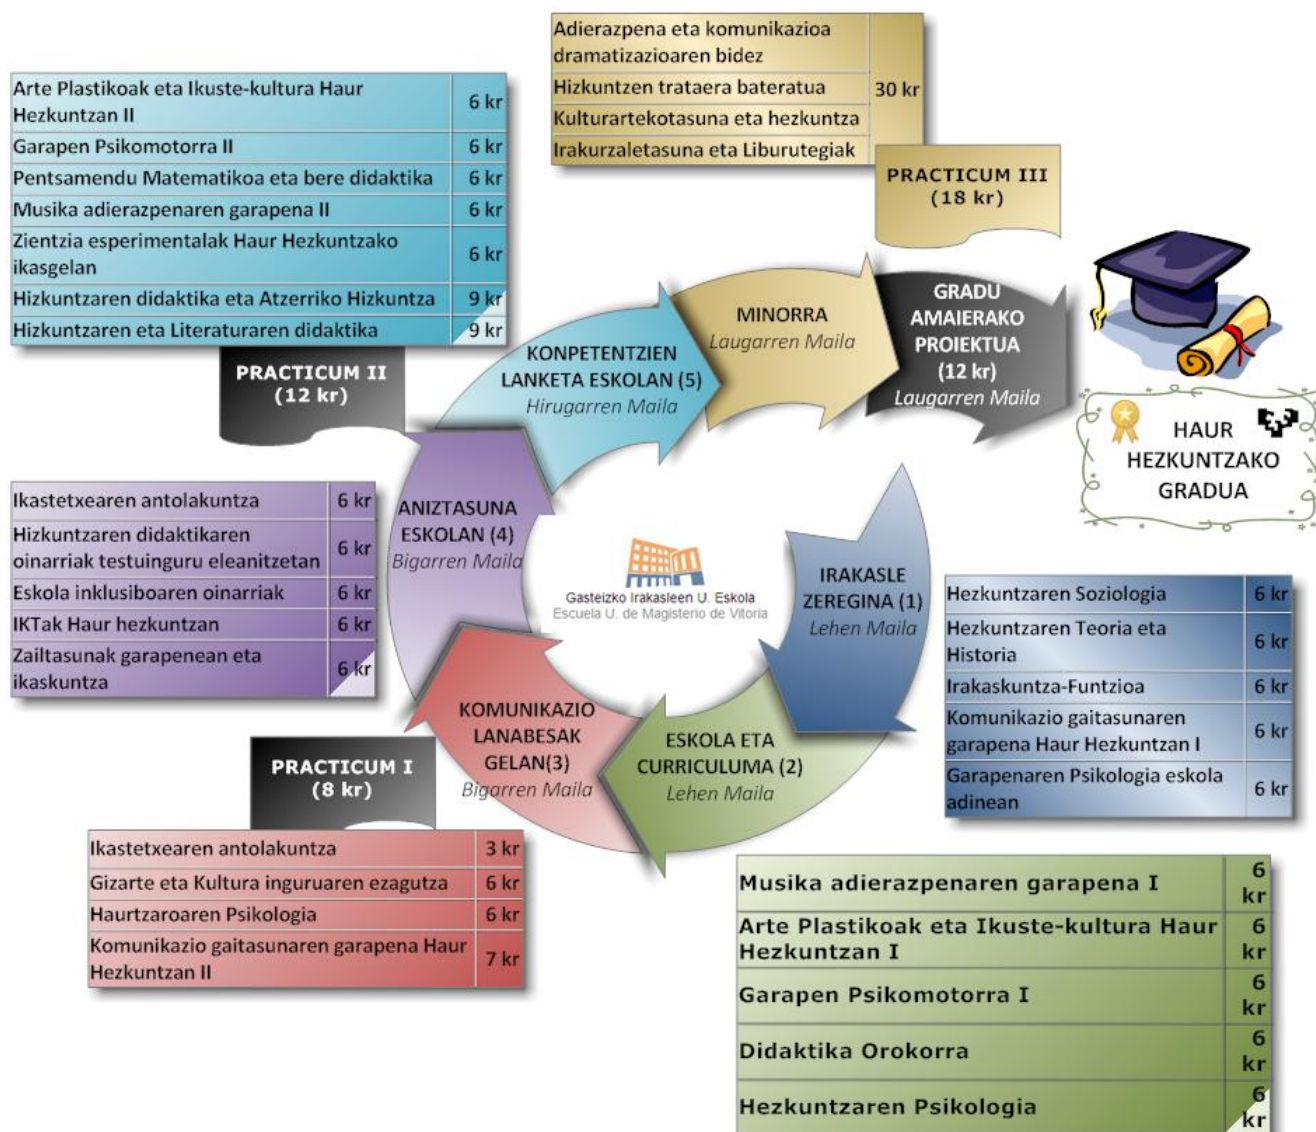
| Adierazpena eta komunikazioa dramatizazioaren bidez | 30 kr |
|---|---|
| Hizkuntzen trataera bateratua | |
| Kulturartekotasuna eta hezkuntza | |
| Irakurzaletasuna eta Liburutegiak | |

PRACTICUM III (18 kr)

| Arte Plastikoak eta Ikuste-kultura Haur Hezkuntzan II | 6 kr |
|---|---|
| Garapen Psikomotorra II | 6 kr |
| Pentsamendu Matematikoa eta bere didaktika | 6 kr |
| Musika adierazpenaren garapena II | 6 kr |
| Zientzia esperimentalak Haur Hezkuntzako ikasgelan | 6 kr |
| Hizkuntzaren didaktika eta Atzerriko Hizkuntza | 9 kr |
| Hizkuntzaren eta Literaturaren didaktika | 9 kr |

PRACTICUM II (12 kr)

KONPETENTZIEN LANKETA ESKOLAN (5) Hirugarren Maila

MINORRA Laugarren Maila

GRADU AMAIERAKO PROIEKTUA (12 kr) Laugarren Maila

HAUR HEZKUNTZAKO GRADUA

ANIZTASUNA ESKOLAN (4) Bigarren Maila

Gasteizko Irakasleen U. Eskola
Escuela U. de Magisterio de Vitoria

IRAKASLE ZEREGINA (1) Lehen Maila

| Ikastetxearen antolakuntza | 6 kr |
|---|---|
| Hizkuntzaren didaktikaren oinarriak testuinguru eleanitzetan | 6 kr |
| Eskola inklusiboaren oinarriak | 6 kr |
| IKTak Haur hezkuntzan | 6 kr |
| Zailtasunak garapenean eta ikaskuntza | 6 kr |

| Hezkuntzaren Soziologia | 6 kr |
|---|---|
| Hezkuntzaren Teoria eta Historia | 6 kr |
| Irakaskuntza-Funtzioa | 6 kr |
| Komunikazio gaitasunaren garapena Haur Hezkuntzan I | 6 kr |
| Garapenaren Psikologia eskola adinean | 6 kr |

KOMUNIKAZIO LANABESAK GELAN(3) Bigarren Maila

ESKOLA ETA CURRICULUMA (2) Lehen Maila

PRACTICUM I (8 kr)

| Ikastetxearen antolakuntza | 3 kr |
|---|---|
| Gizarte eta Kultura inguruaren ezagutza | 6 kr |
| Haurtzaroaren Psikologia | 6 kr |
| Komunikazio gaitasunaren garapena Haur Hezkuntzan II | 7 kr |

| Musika adierazpenaren garapena I | 6 kr |
|---|---|
| Arte Plastikoak eta Ikuste-kultura Haur Hezkuntzan I | 6 kr |
| Garapen Psikomotorra I | 6 kr |
| Didaktika Orokorra | 6 kr |
| Hezkuntzaren Psikologia | 6 kr |